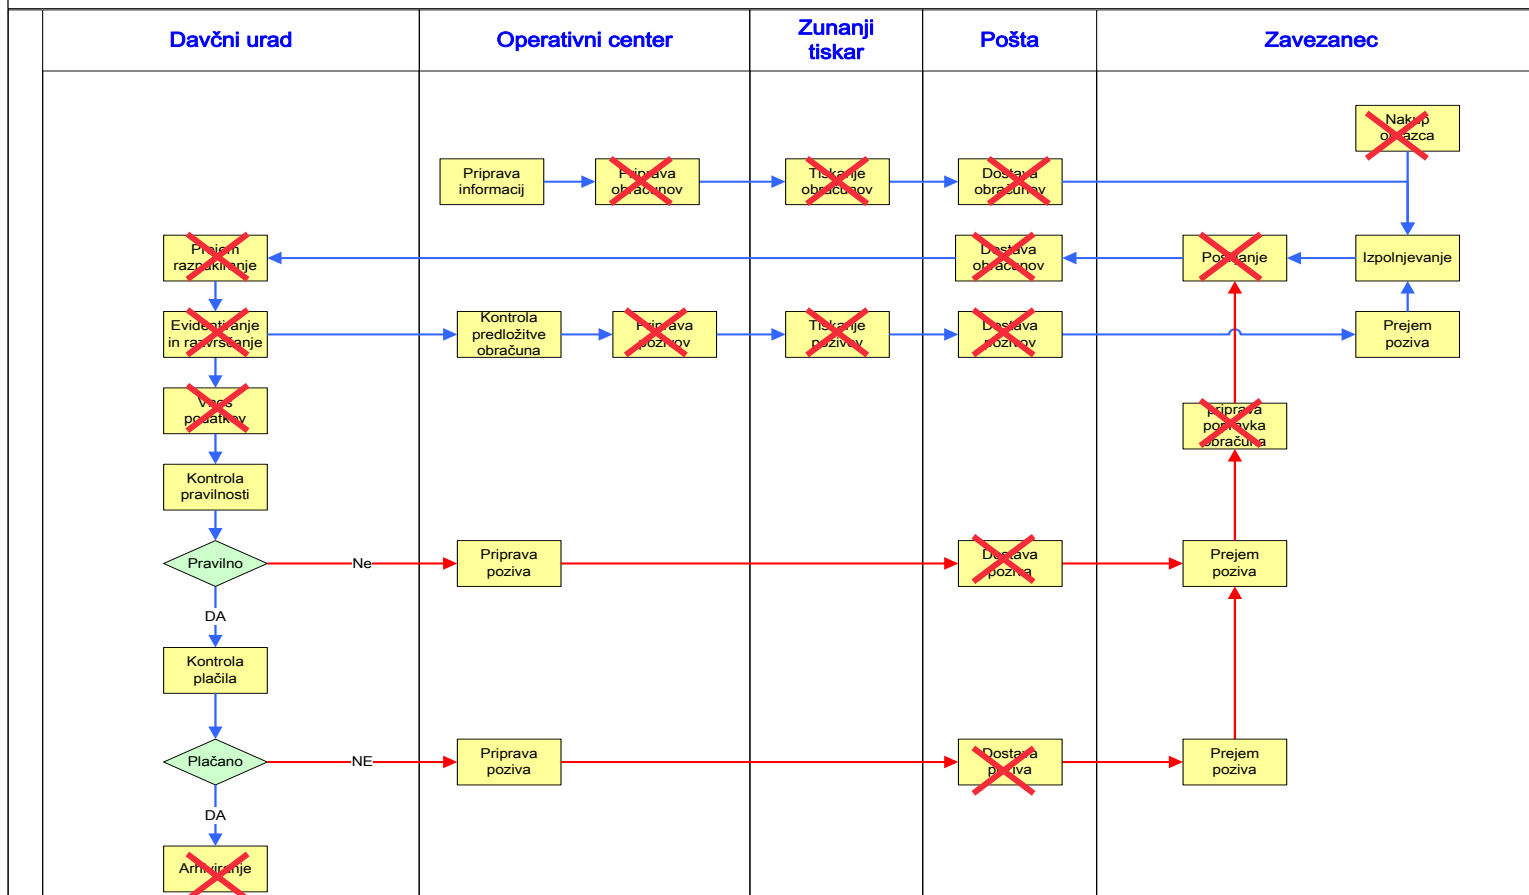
| Davčni urad | Operativni center | Zunanji tiskar | Pošta | Zavezanec |
|---|---|---|---|---|

Nakup obrazca

Priprava informacij

Priprava obračunov

Tiskanje obračunov

Dostava obračunov

Prejem razpakiranje

Dostava obračunov

Pošiljanje

Izpolnjevanje

Evidentiranje in razvrščanje

Kontrola predložitve obračuna

Priprava pozivov

Tiskanje pozivov

Dostava pozivov

Prejem poziva

Vnos podatkov

priprava popravka obračuna

Kontrola pravilnosti

Pravilno

Ne

Priprava poziva

Dostava poziva

Prejem poziva

DA

Kontrola plačila

Plačano

NE

Priprava poziva

Dostava poziva

Prejem poziva

DA

Arhiviranje